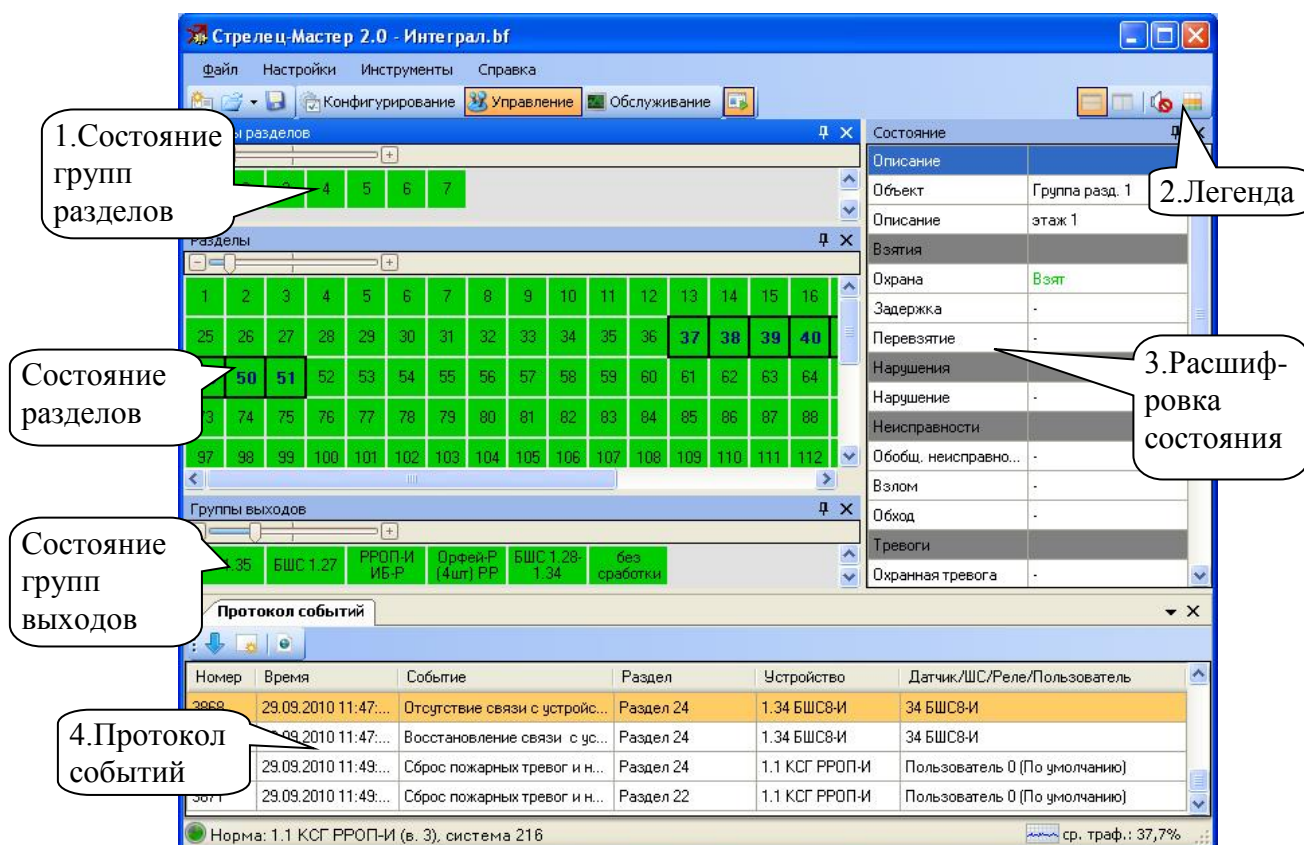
Стрелец-Мастер 2.0 - Интеграл.bf

Файл Настройки Инструменты Справка

Конфигурирование Управление Обслуживание

1.Состояние групп разделов

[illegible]ы разделов

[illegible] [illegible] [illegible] 4 5 6 7

Разделы

| 1 | 2 | 3 | 4 | 5 | 6 | 7 | 8 | 9 | 10 | 11 | 12 | 13 | 14 | 15 | 16 |
|---|---|---|---|---|---|---|---|---|---|---|---|---|---|---|---|
| 25 | 26 | 27 | 28 | 29 | 30 | 31 | 32 | 33 | 34 | 35 | 36 | 37 | 38 | 39 | 40 |
| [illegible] | 50 | 51 | 52 | 53 | 54 | 55 | 56 | 57 | 58 | 59 | 60 | 61 | 62 | 63 | 64 |
| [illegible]3 | 74 | 75 | 76 | 77 | 78 | 79 | 80 | 81 | 82 | 83 | 84 | 85 | 86 | 87 | 88 |
| 97 | 98 | 99 | 100 | 101 | 102 | 103 | 104 | 105 | 106 | 107 | 108 | 109 | 110 | 111 | 112 |

Состояние разделов

Группы выходов

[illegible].35 БШС 1.27 РРОП-И ИБ-Р Орфей-Р (4шт) РР БШС 1.28-1.34 без сработки

Состояние групп выходов

Состояние

| Описание | |
|---|---|
| Объект | Группа разд. 1 |
| Описание | этаж 1 |
| Взятия | |
| Охрана | Взят |
| Задержка | - |
| Перевзятие | - |
| Нарушения | |
| Нарушение | - |
| Неисправности | |
| Обобщ. неисправно... | - |
| Взлом | - |
| Обход | - |
| Тревоги | |
| Охранная тревога | - |

2.Легенда

3.Расшифровка состояния

Протокол событий

| Номер | Время | Событие | Раздел | Устройство | Датчик/ШС/Реле/Пользователь |
|---|---|---|---|---|---|
| 3868 | 29.09.2010 11:47:... | Отсутствие связи с устройс... | Раздел 24 | 1.34 БШС8-И | 34 БШС8-И |
| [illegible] | 29.09.2010 11:47:... | Восстановление связи с ус... | Раздел 24 | 1.34 БШС8-И | 34 БШС8-И |
| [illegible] | 29.09.2010 11:49:... | Сброс пожарных тревог и н... | Раздел 24 | 1.1 КСГ РРОП-И | Пользователь 0 (По умолчанию) |
| 3871 | 29.09.2010 11:49:... | Сброс пожарных тревог и н... | Раздел 22 | 1.1 КСГ РРОП-И | Пользователь 0 (По умолчанию) |

4.Протокол событий

Норма: 1.1 КСГ РРОП-И (в. 3), система 216

ср. траф.: 37,7%